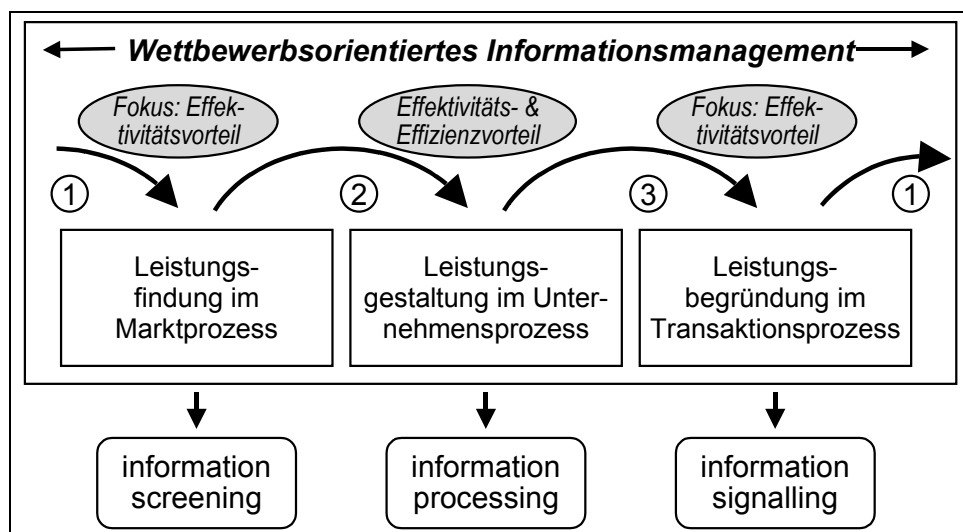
Wettbewerbsorientiertes Informationsmanagement

Fokus: Effektivitätsvorteil

Effektivitäts- & Effizienzvorteil

Fokus: Effektivitätsvorteil

①

②

③

①

Leistungsfindung im Marktprozess

Leistungsgestaltung im Unternehmensprozess

Leistungsbegründung im Transaktionsprozess

information screening

information processing

information signalling